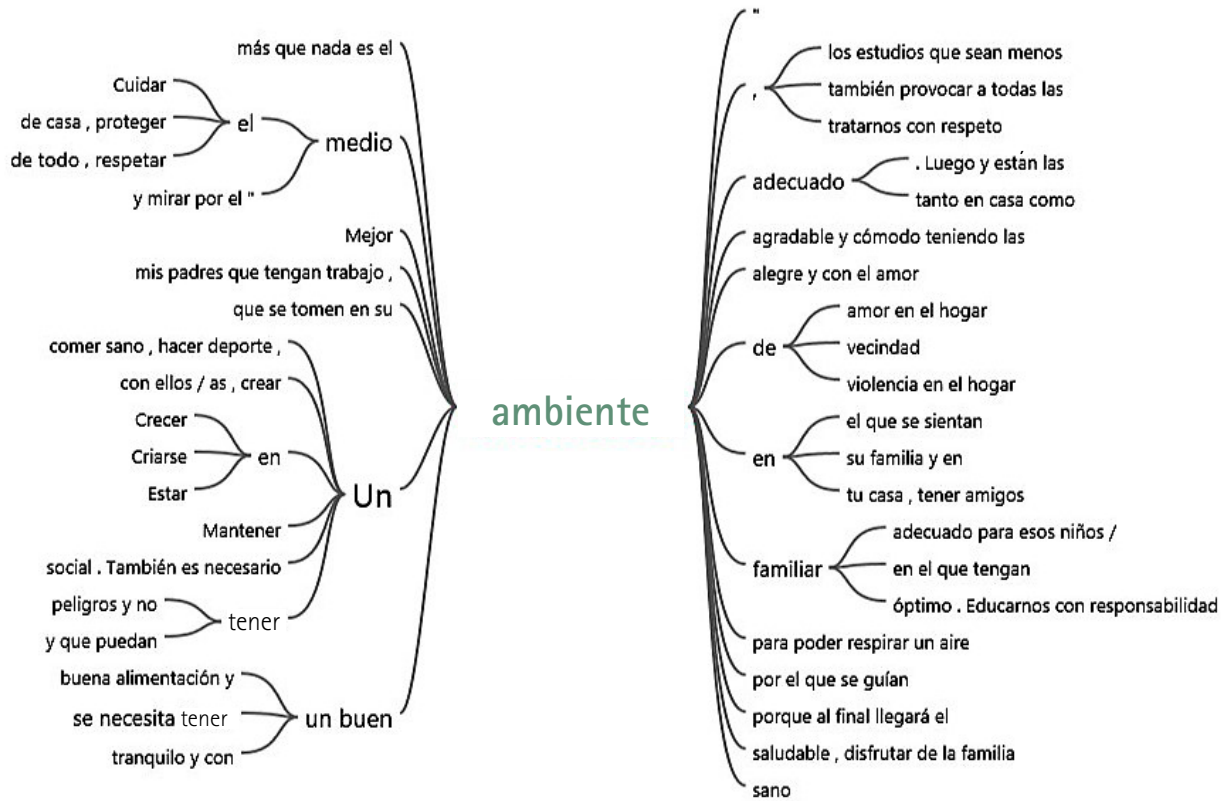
más que nada es el
Cuidar
de casa , proteger
de todo , respetar
el
medio
y mirar por el "
Mejor
mis padres que tengan trabajo ,
que se tomen en su
comer sano , hacer deporte ,
con ellos / as , crear
Crecer
Criarse
Estar
en
Un
Mantener
social . También es necesario
peligros y no
y que puedan
tener
buena alimentación y
se necesita tener
tranquilo y con
un buen

ambiente

"
,
los estudios que sean menos
también provocar a todas las
tratarnos con respeto
adecuado
. Luego y están las
tanto en casa como
agradable y cómodo teniendo las
alegre y con el amor
de
amor en el hogar
vecindad
violencia en el hogar
en
el que se sientan
su familia y en
tu casa , tener amigos
familiar
adecuado para esos niños /
en el que tengan
óptimo . Educarnos con responsabilidad
para poder respirar un aire
por el que se guían
porque al final llegará el
saludable , disfrutar de la familia
sano